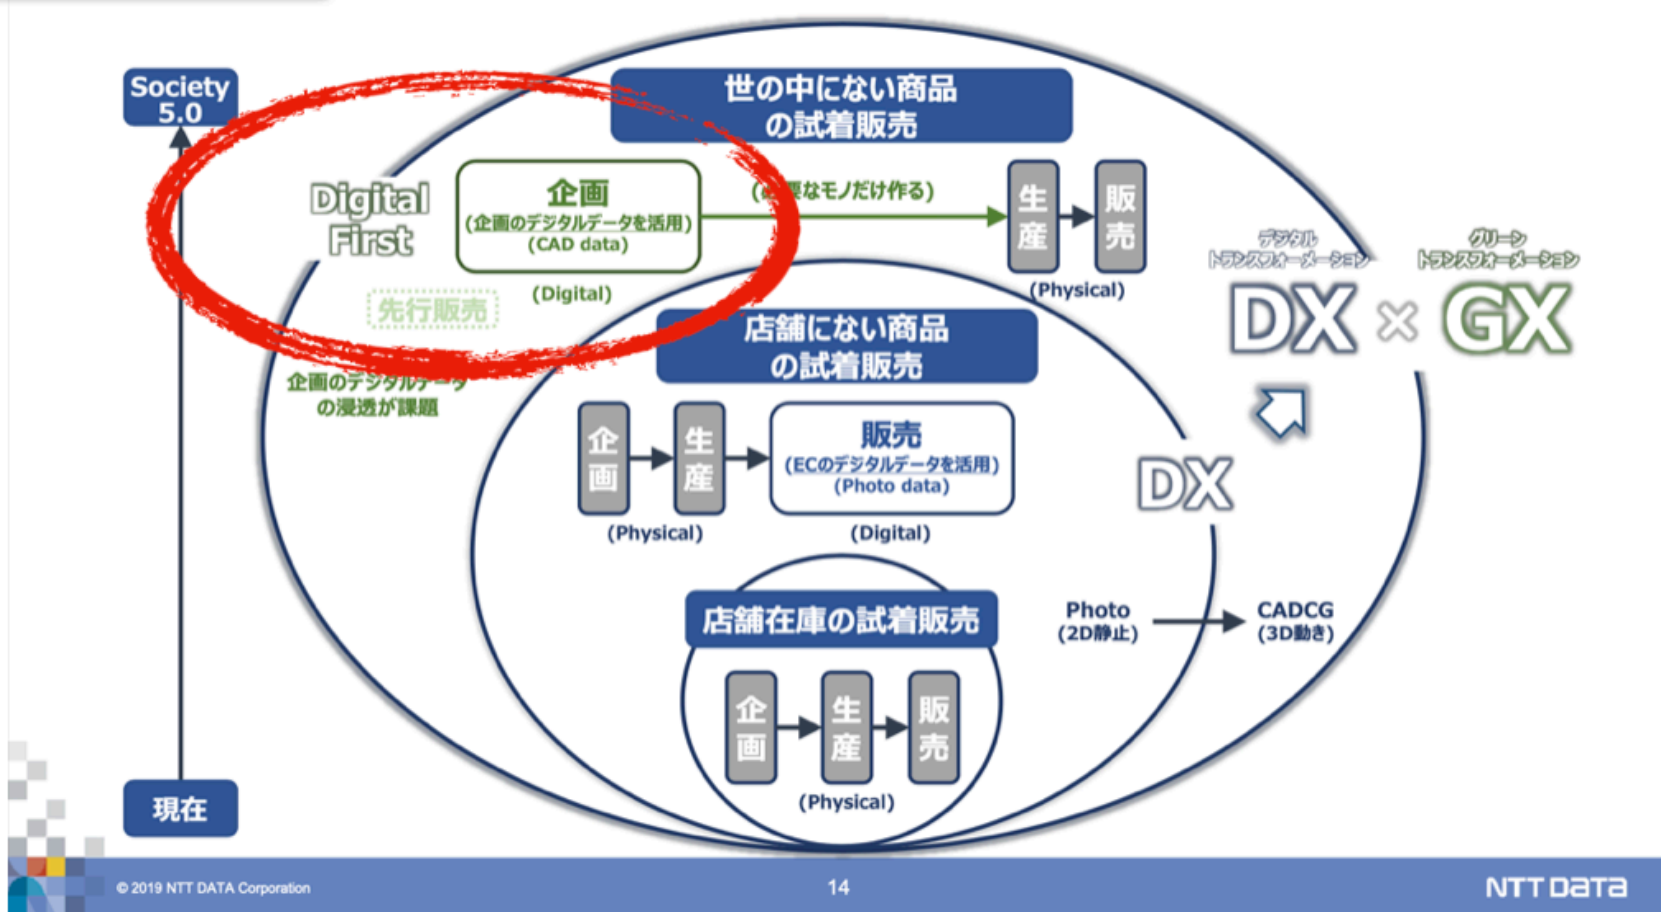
Society 5.0

世の中にない商品の試着販売

Digital First

企画
(企画のデジタルデータを活用)
(CAD data)

(Digital)

([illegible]要なモノだけ作る)

生産

販売

(Physical)

先行販売

企画のデジタルデータの浸透が課題

デジタルトランスフォーメーション
DX

×

グリーントランスフォーメーション
GX

店舗にない商品の試着販売

企画

生産

販売
(ECのデジタルデータを活用)
(Photo data)

(Physical)

(Digital)

DX

店舗在庫の試着販売

企画

生産

販売

(Physical)

Photo
(2D静止)

CADCG
(3D動き)

現在

© 2019 NTT DATA Corporation

14

NTT DATA